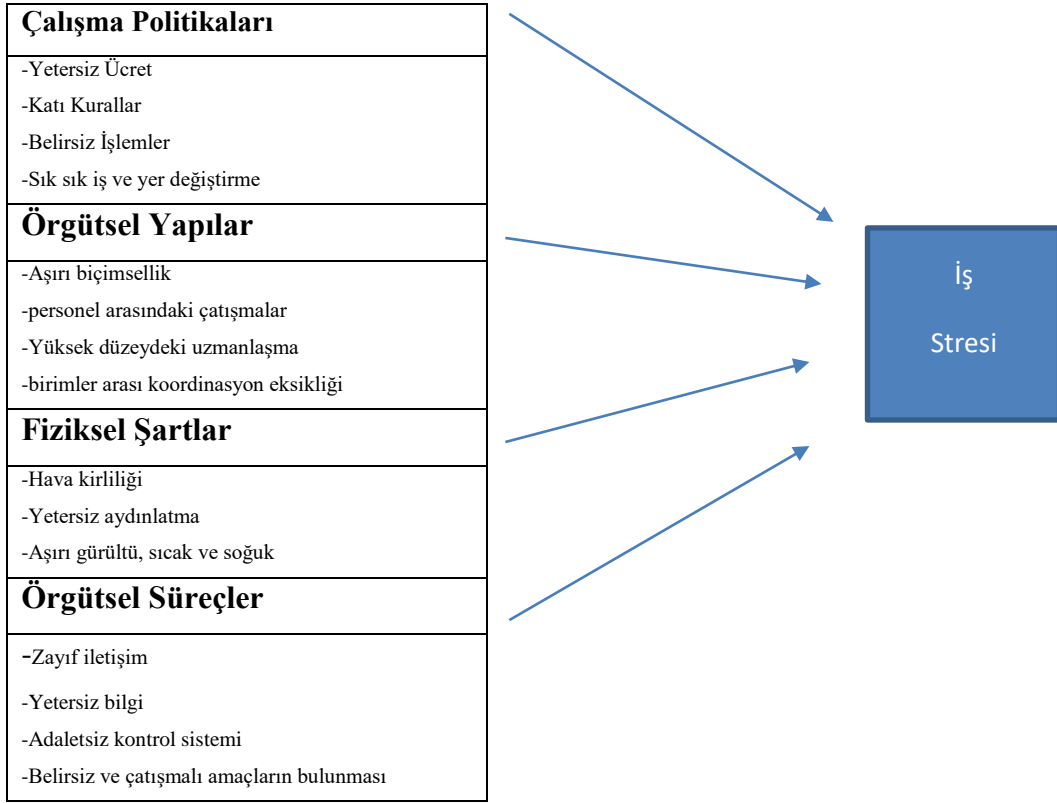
Çalışma Politikaları

-Yetersiz Ücret
-Katı Kurallar
-Belirsiz İşlemler
-Sık sık iş ve yer değiştirme

Örgütsel Yapılar

-Aşırı biçimsellik
-personel arasındaki çatışmalar
-Yüksek düzeydeki uzmanlaşma
-birimler arası koordinasyon eksikliği

Fiziksel Şartlar

-Hava kirliliği
-Yetersiz aydınlatma
-Aşırı gürültü, sıcak ve soğuk

Örgütsel Süreçler

-Zayıf iletişim
-Yetersiz bilgi
-Adaletsiz kontrol sistemi
-Belirsiz ve çatışmalı amaçların bulunması

İş

Stresi